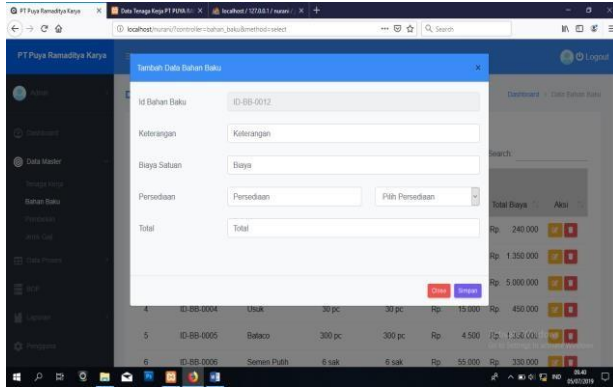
PT Puya Ramaditya Karya
Data Tenaga Kerja PT PUYA
localhost / 127.0.0.1 / nurani
localhost/nurani/?controller=bahan_baku&method=select
Search

PT Puya Ramaditya Karya
Logout
Admin
Dashboard
Data Master
Tenaga Kerja
Bahan Baku
Peralatan
Alat Gal
Data Proses
BOP
Laporan
Pengaturan

Dashboard > Data Bahan Baku
Search

Tambah Data Bahan Baku

Id Bahan Baku
ID-BB-0012
Keterangan
Keterangan
Biaya Satuan
Biaya
Persediaan
Persediaan
Pilih Persediaan
Total
Total

Close
Simpan

| | | | | | | | Total Biaya | Aksi |
|---|---|---|---|---|---|---|---|---|
| | | | | | | | Rp 240.000 | |
| | | | | | | | Rp 1.350.000 | |
| | | | | | | | Rp 5.000.000 | |
| 4 | ID-BB-0004 | Usuk | 30 pc | 30 pc | Rp | 15.000 | Rp 450.000 | |
| 5 | ID-BB-0005 | Bataco | 300 pc | 300 pc | Rp | 4.500 | Rp 1.350.000 | |
| 6 | ID-BB-0006 | Semen Putih | 6 sak | 6 sak | Rp | 55.000 | Rp 330.000 | |

IND
05/07/2019